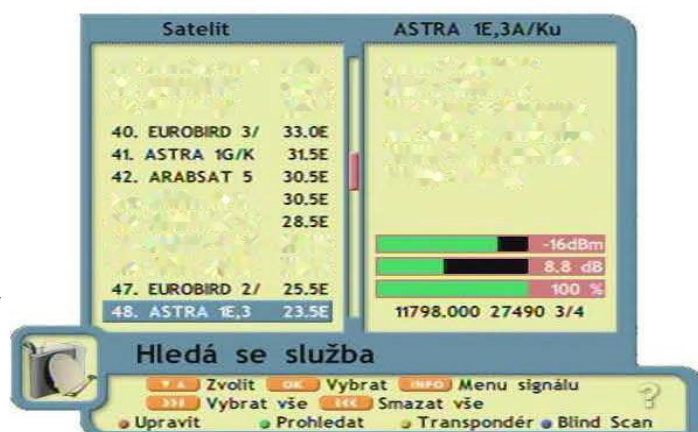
Satelit

ASTRA 1E,3A/Ku

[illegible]
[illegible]
40. EUROBIRD 3/ 33.0E
41. ASTRA 1G/K 31.5E
42. ARABSAT 5 30.5E
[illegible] 30.5E
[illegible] 28.5E
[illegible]
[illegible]
47. EUROBIRD 2/ 25.5E
48. ASTRA 1E,3 23.5E

-16dBm
8.8 dB
100 %
11798.000 27490 3/4

Hledá se služba

Zvolit OK Vybrat INFO Menu signálu
Vybrat vše Smazat vše
Upravit Prohledat Transpondér Blind Scan